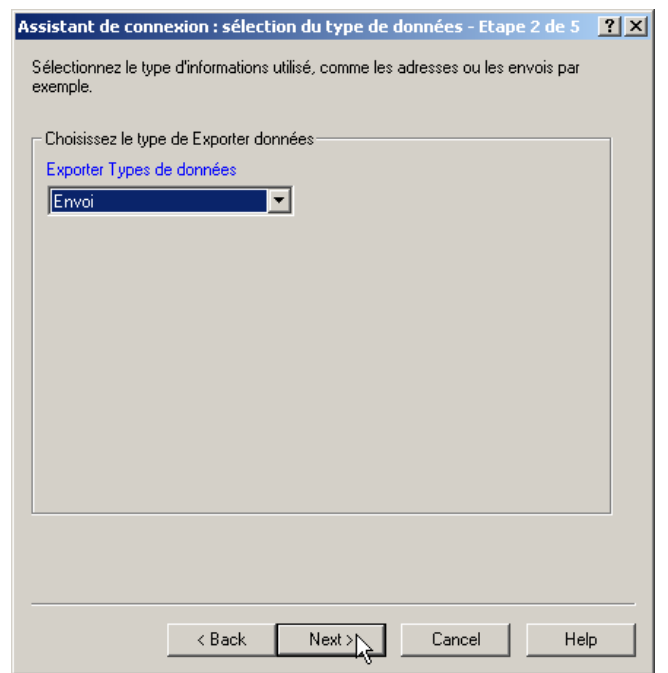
Assistant de connexion : sélection du type de données - Etape 2 de 5 ? X

Sélectionnez le type d'informations utilisé, comme les adresses ou les envois par exemple.

Choisissez le type de Exporter données

Exporter Types de données

Envoi

< Back Next > Cancel Help